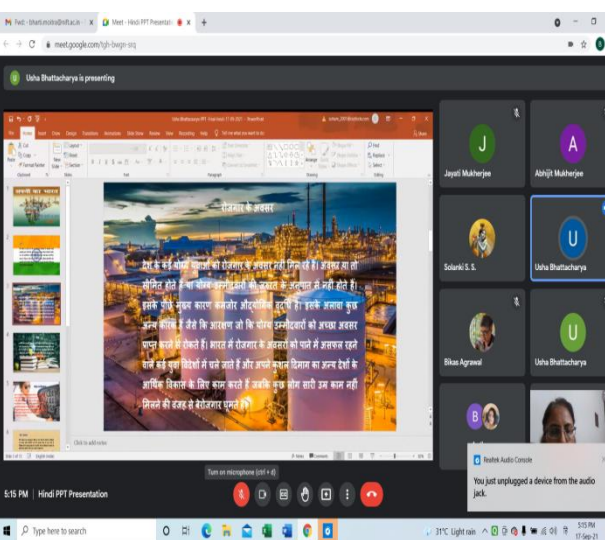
Fwd: - bharti.mishra@nift.ac.in ×
Meet - Hindi PPT Presentation ×
+

meet.google.com/fgh-bwgn-srq

Usha Bhattacharya is presenting

रोजगार के अवसर

देश के कई योग्य युवाओं को रोजगार के अवसर नहीं मिल रहे हैं। अवसर या तो सीमित होते हैं या योग्य उम्मीदवारों की जरूरत के अनुसार से नहीं होते हैं। इसके पीछे मुख्य कारण कमजोर औद्योगिक ढांचा है। इसके अलावा कुछ अन्य कारण हैं जैसे कि आरक्षण जो कि योग्य उम्मीदवारों को अच्छा अवसर प्राप्त करने से रोकते हैं। भारत में रोजगार के अवसरों को पाने में असफल रहने वाले कई युवा विदेशों में चले जाते हैं और अपने कुशल दिमाग का अन्य देशों के आर्थिक विकास के लिए काम करते हैं जबकि कुछ लोग सारी उम्र काम नहीं मिलने की वजह से बेरोजगार घूमते हैं।

Click to add notes

Jayati Mukherjee
Abhijit Mukherjee
Solanki S. S.
Usha Bhattacharya
Bikas Agrawal
Usha Bhattacharya

Turn on microphone (ctrl + d)

5:15 PM | Hindi PPT Presentation

Realtek Audio Console
You just unplugged a device from the audio jack.

Type here to search
31°C Light rain
5:15 PM
17-Sep-21